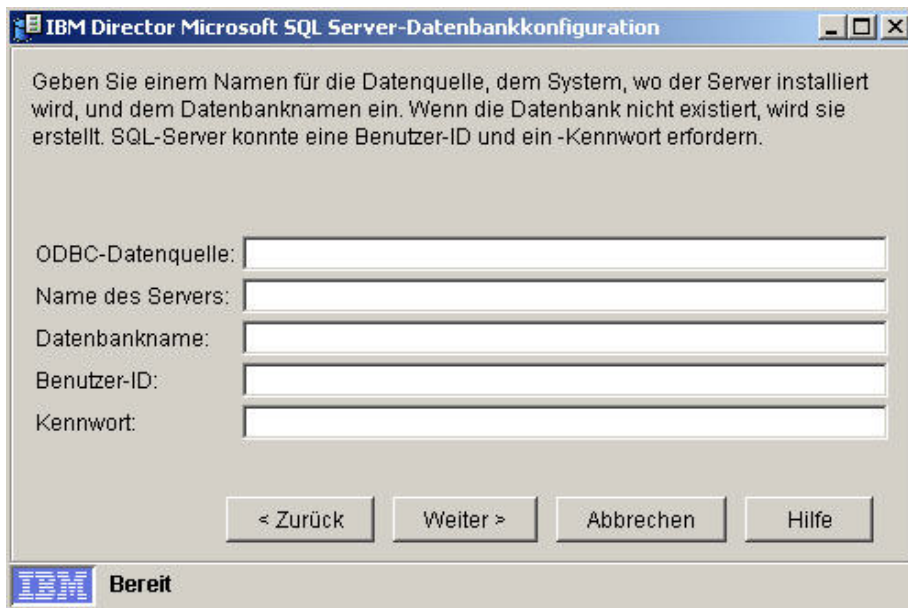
IBM Director Microsoft SQL Server-Datenbankkonfiguration

Geben Sie einem Namen für die Datenquelle, dem System, wo der Server installiert wird, und dem Datenbanknamen ein. Wenn die Datenbank nicht existiert, wird sie erstellt. SQL-Server konnte eine Benutzer-ID und ein -Kennwort erfordern.

ODBC-Datenquelle:
Name des Servers:
Datenbankname:
Benutzer-ID:
Kennwort:

< Zurück
Weiter >
Abbrechen
Hilfe

IBM
Bereit